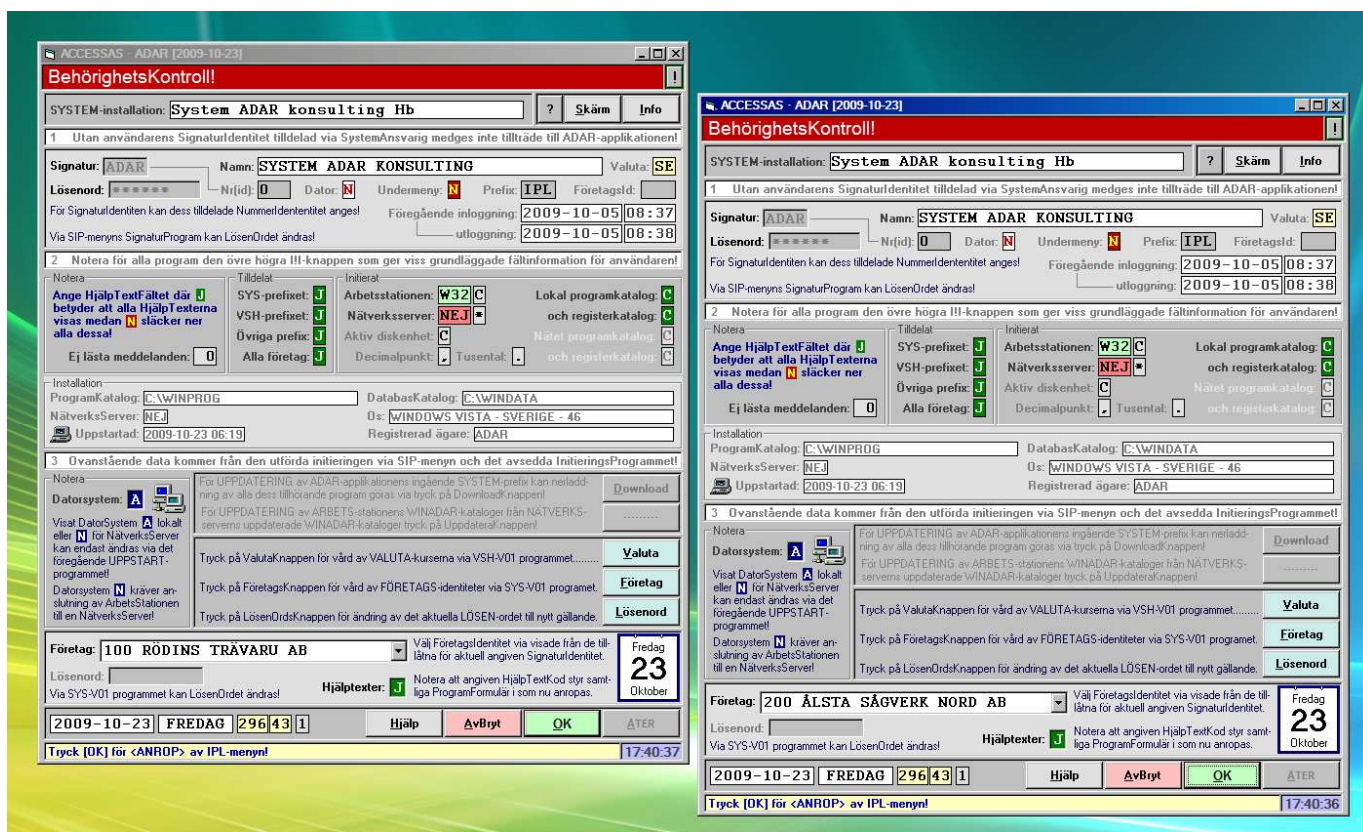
ACCESSAS - ADAR [2009-10-23]

BehörighetsKontroll!

!

SYSTEM-installation: System ADAR konsulting Hb

? Skärm Info

1 Utan användarens SignaturIdentitet tilldelad via SystemAnsvarig medges inte tillträde till ADAR-applikationen!

Signatur: ADAR Namn: SYSTEM ADAR KONSULTING Valuta: SE

Lösenord: ****** Nr(id): 0 Dator: N Undermeny: N Prefix: IPL FöretagsId:

För SignaturIdentiteten kan dess tilldelade NummerIdentitet anges!

Föregående inloggning: 2009-10-05 08:37

Via SIP-menyns SignaturProgram kan LösenOrdet ändras!

utloggning: 2009-10-05 08:38

2 Notera för alla program den övre högra !!!-knappen som ger viss grundläggade fältinformation för användaren!

Notera

Ange HjälpTextFältet där J betyder att alla HjälpTexterna visas medan N släcker ner alla dessa!

Ej lästa meddelanden: 0

Tilldelat

SYS-prefixet: J

VSH-prefixet: J

Övriga prefix: J

Alla företag: J

Initierat

Arbetsstationen: W32 C

Nätverksserver: NEJ *

Aktiv diskenhet: C

Decimalpunkt: , Tusental: .

Lokal programkatalog: C

och registerkatalog: C

Nätet programkatalog: C

och registerkatalog: C

Installation

ProgramKatalog: C:\WINPROG

NätverksServer: NEJ

Uppstartad: 2009-10-23 06:19

DatabasKatalog: C:\WINDATA

Os: WINDOWS VISTA - SVERIGE - 46

Registrerad ägare: ADAR

3 Ovanstående data kommer från den utförda initieringen via SIP-menyn och det avsedda InitieringsProgrammet!

Notera

Datorsystem: A

Visat DatorSystem A lokalt eller N för NätverksServer kan endast ändras via det föregående UPPSTART-programmet!

Datorsystem N kräver anslutning av ArbetsStationen till en NätverksServer!

För UPPDATERING av ADAR-applikationens ingående SYSTEM-prefix kan nerladdning av alla dess tillhörande program göras via tryck på DownloadKnappen!

Download

För UPPDATERING av ARBETS-stationens WINADAR-kataloger från NÄTVERKS-serverns uppdaterade WINADAR-kataloger tryck på UppdateraKnappen!

.........

Tryck på ValutaKnappen för vård av VALUTA-kurserna via VSH-V01 programmet........

Valuta

Tryck på FöretagsKnappen för vård av FÖRETAGS-identiteter via SYS-V01 programet.

Företag

Tryck på LösenOrdsKnappen för ändring av det aktuella LÖSEN-ordet till nytt gällande.

Lösenord

Företag: 100 RÖDINS TRÄVARU AB

Välj FöretagsIdentitet via visade från de tillåtna för aktuell angiven SignaturIdentitet.

Lösenord:

Via SYS-V01 programmet kan LösenOrdet ändras!

Hjälptexter: J

Notera att angiven HjälpTextKod styr samtliga ProgramFormulär i som nu anropas.

Fredag 23 Oktober

2009-10-23 FREDAG 296 43 1

Hjälp AvBryt OK ÅTER

Tryck [OK] för <ANROP> av IPL-menyn!

17:40:37

ACCESSAS - ADAR [2009-10-23]

BehörighetsKontroll!

!

SYSTEM-installation: System ADAR konsulting Hb

? Skärm Info

1 Utan användarens SignaturIdentitet tilldelad via SystemAnsvarig medges inte tillträde till ADAR-applikationen!

Signatur: ADAR Namn: SYSTEM ADAR KONSULTING Valuta: SE

Lösenord: ****** Nr(id): 0 Dator: N Undermeny: N Prefix: IPL FöretagsId:

För SignaturIdentiteten kan dess tilldelade NummerIdentitet anges!

Föregående inloggning: 2009-10-05 08:37

Via SIP-menyns SignaturProgram kan LösenOrdet ändras!

utloggning: 2009-10-05 08:38

2 Notera för alla program den övre högra !!!-knappen som ger viss grundläggade fältinformation för användaren!

Notera

Ange HjälpTextFältet där J betyder att alla HjälpTexterna visas medan N släcker ner alla dessa!

Ej lästa meddelanden: 0

Tilldelat

SYS-prefixet: J

VSH-prefixet: J

Övriga prefix: J

Alla företag: J

Initierat

Arbetsstationen: W32 C

Nätverksserver: NEJ *

Aktiv diskenhet: C

Decimalpunkt: , Tusental: .

Lokal programkatalog: C

och registerkatalog: C

Nätet programkatalog: C

och registerkatalog: C

Installation

ProgramKatalog: C:\WINPROG

NätverksServer: NEJ

Uppstartad: 2009-10-23 06:19

DatabasKatalog: C:\WINDATA

Os: WINDOWS VISTA - SVERIGE - 46

Registrerad ägare: ADAR

3 Ovanstående data kommer från den utförda initieringen via SIP-menyn och det avsedda InitieringsProgrammet!

Notera

Datorsystem: A

Visat DatorSystem A lokalt eller N för NätverksServer kan endast ändras via det föregående UPPSTART-programmet!

Datorsystem N kräver anslutning av ArbetsStationen till en NätverksServer!

För UPPDATERING av ADAR-applikationens ingående SYSTEM-prefix kan nerladdning av alla dess tillhörande program göras via tryck på DownloadKnappen!

Download

För UPPDATERING av ARBETS-stationens WINADAR-kataloger från NÄTVERKS-serverns uppdaterade WINADAR-kataloger tryck på UppdateraKnappen!

.........

Tryck på ValutaKnappen för vård av VALUTA-kurserna via VSH-V01 programmet........

Valuta

Tryck på FöretagsKnappen för vård av FÖRETAGS-identiteter via SYS-V01 programet.

Företag

Tryck på LösenOrdsKnappen för ändring av det aktuella LÖSEN-ordet till nytt gällande.

Lösenord

Företag: 200 ÅLSTA SÅGVERK NORD AB

Välj FöretagsIdentitet via visade från de tillåtna för aktuell angiven SignaturIdentitet.

Lösenord:

Via SYS-V01 programmet kan LösenOrdet ändras!

Hjälptexter: J

Notera att angiven HjälpTextKod styr samtliga ProgramFormulär i som nu anropas.

Fredag 23 Oktober

2009-10-23 FREDAG 296 43 1

Hjälp AvBryt OK ÅTER

Tryck [OK] för <ANROP> av IPL-menyn!

17:40:36